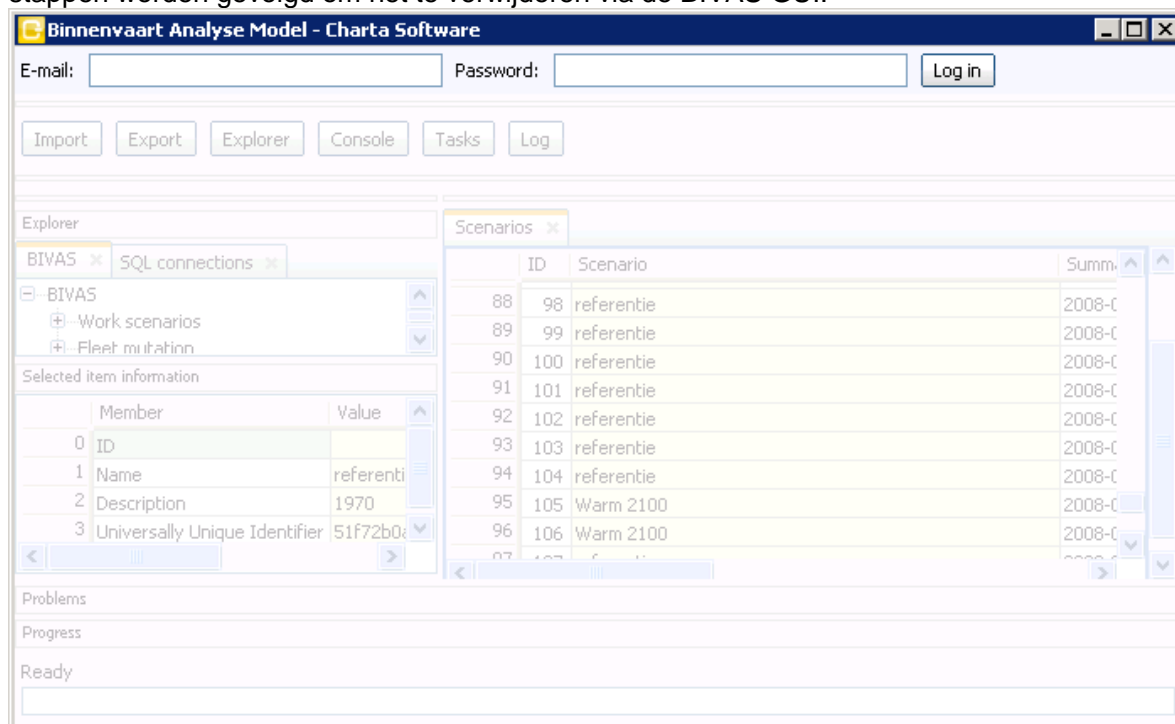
stappen worden gevolgd om het te verwijderen via de BIVAS GUI.

Binnenvaart Analyse Model - Charta Software

E-mail: Password: Log in

Import Export Explorer Console Tasks Log

Explorer

BIVAS SQL connections

BIVAS
Work scenarios
Fleet mutation

Selected item information

| | Member | Value |
|---|---|---|
| 0 | ID | |
| 1 | Name | referenti |
| 2 | Description | 1970 |
| 3 | Universally Unique Identifier | 51f72b0a |

Scenarios

| | ID | Scenario | Summ |
|---|---|---|---|
| 88 | 98 | referentie | 2008-( |
| 89 | 99 | referentie | 2008-( |
| 90 | 100 | referentie | 2008-( |
| 91 | 101 | referentie | 2008-( |
| 92 | 102 | referentie | 2008-( |
| 93 | 103 | referentie | 2008-( |
| 94 | 104 | referentie | 2008-( |
| 95 | 105 | Warm 2100 | 2008-( |
| 96 | 106 | Warm 2100 | 2008-( |
| 97 | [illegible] | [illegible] | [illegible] |

Problems

Progress

Ready